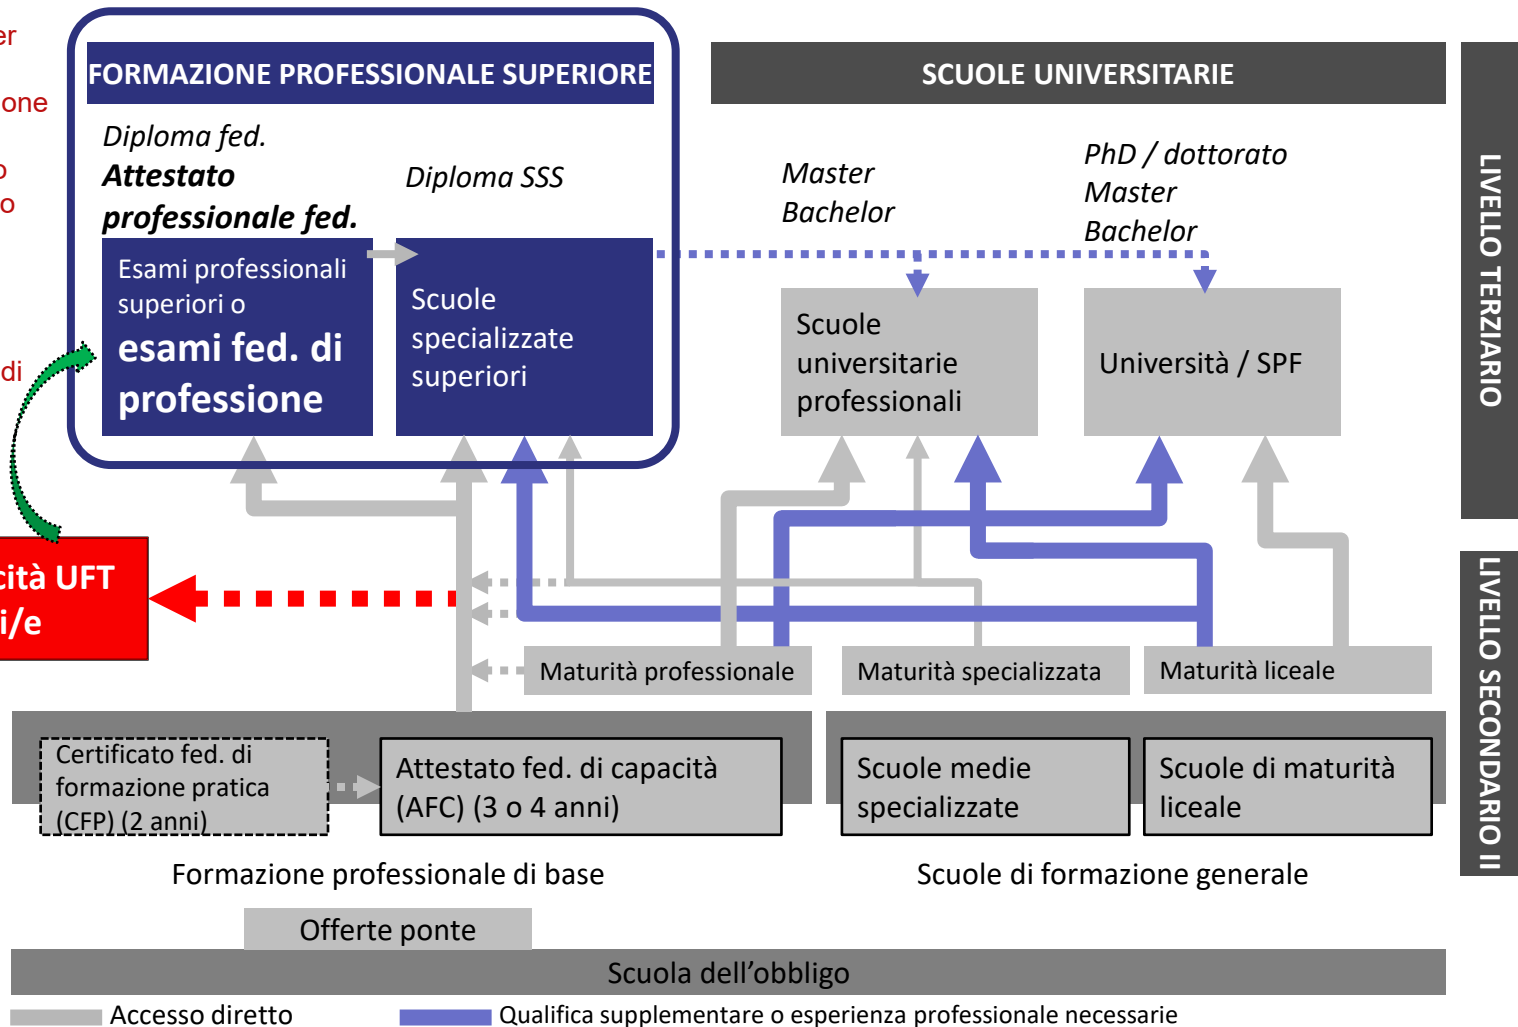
er

one

o

o

di

FORMAZIONE PROFESSIONALE SUPERIORE

Diploma fed.
Attestato professionale fed.

Diploma SSS

Esami professionali superiori o esami fed. di professione

Scuole specializzate superiori

SCUOLE UNIVERSITARIE

Master
Bachelor

PhD / dottorato
Master
Bachelor

Scuole universitarie professionali

Università / SPF

LIVELLO TERZIARIO

cità UFT
i/e

Maturità professionale

Maturità specializzata

Maturità liceale

LIVELLO SECONDARIO II

Certificato fed. di formazione pratica (CFP) (2 anni)

Attestato fed. di capacità (AFC) (3 o 4 anni)

Scuole medie specializzate

Scuole di maturità liceale

Formazione professionale di base

Scuole di formazione generale

Offerte ponte

Scuola dell’obbligo

Accesso diretto

Qualifica supplementare o esperienza professionale necessarie